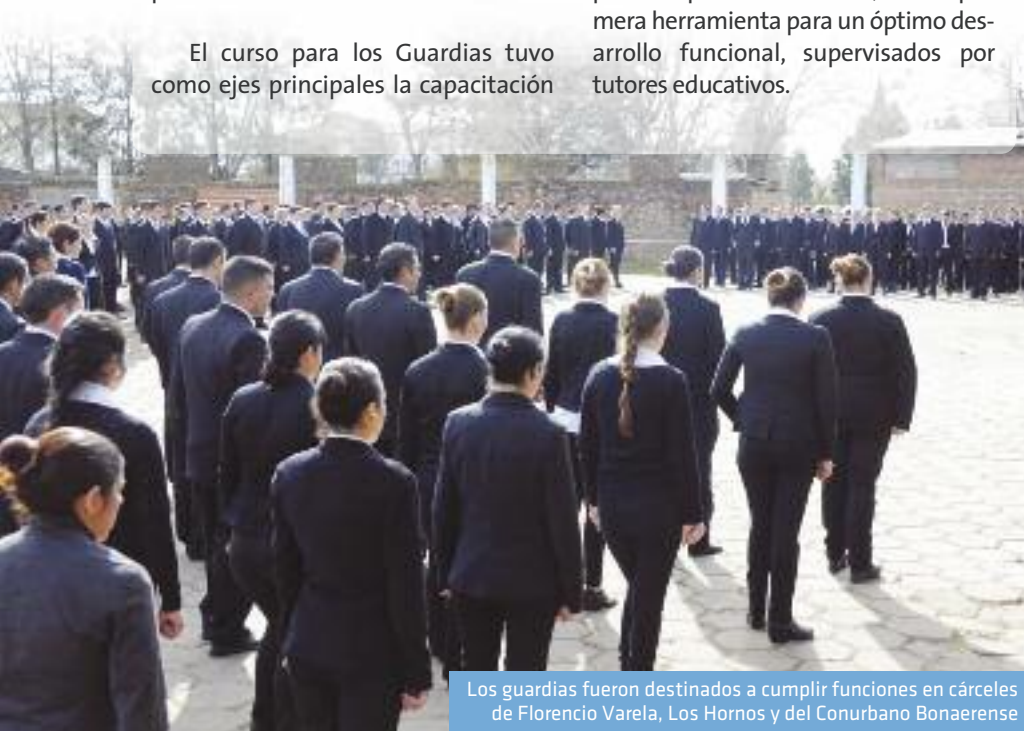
El curso para los Guardias tuvo como ejes principales la capacitación

mera herramienta para un óptimo desarrollo funcional, supervisados por tutores educativos.

Los guardias fueron destinados a cumplir funciones en cárceles de Florencio Varela, Los Hornos y del Conurbano Bonaerense